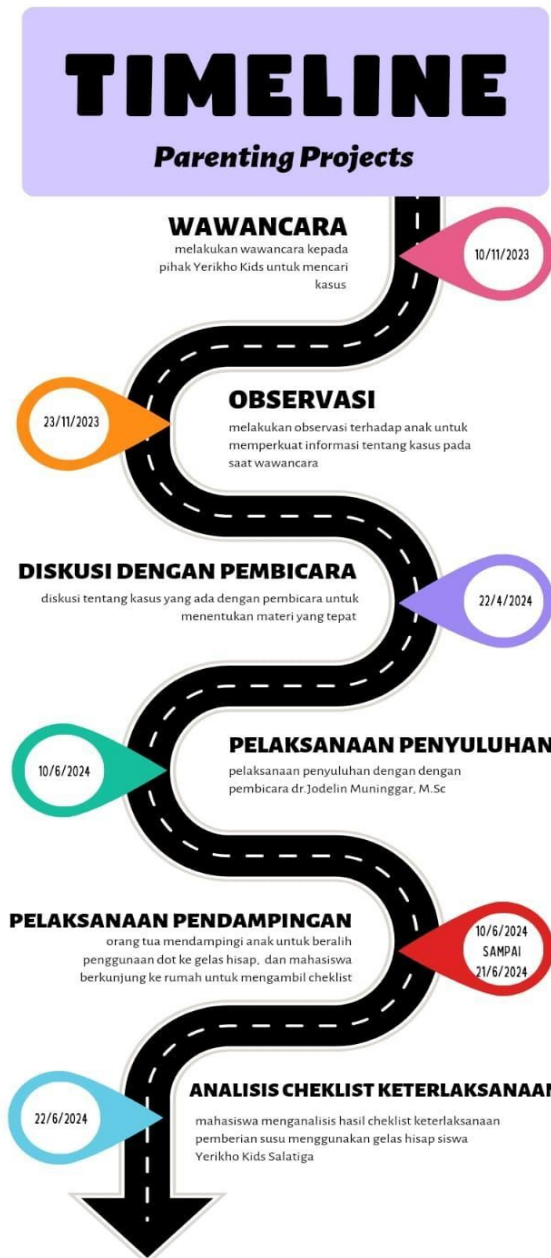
TIMELINE
Parenting Projects

WAWANCARA
melakukan wawancara kepada pihak Yerikho Kids untuk mencari kasus

10/11/2023

23/11/2023

OBSERVASI
melakukan observasi terhadap anak untuk memperkuat informasi tentang kasus pada saat wawancara

DISKUSI DENGAN PEMBICARA
diskusi tentang kasus yang ada dengan pembicara untuk menentukan materi yang tepat

22/4/2024

10/6/2024

PELAKSANAAN PENYULUHAN
pelaksanaan penyuluhan dengan dengan pembicara dr.Jodelin Muninggar, M.Sc

PELAKSANAAN PENDAMPINGAN
orang tua mendampingi anak untuk beralih penggunaan dot ke gelas hisap, dan mahasiswa berkunjung ke rumah untuk mengambil cheklist

10/6/2024 SAMPAI 21/6/2024

22/6/2024

ANALISIS CHEKLIST KETERLAKSANAAN
mahasiswa menganalisis hasil cheklist keterlaksanaan pemberian susu menggunakan gelas hisap siswa Yerikho Kids Salatiga